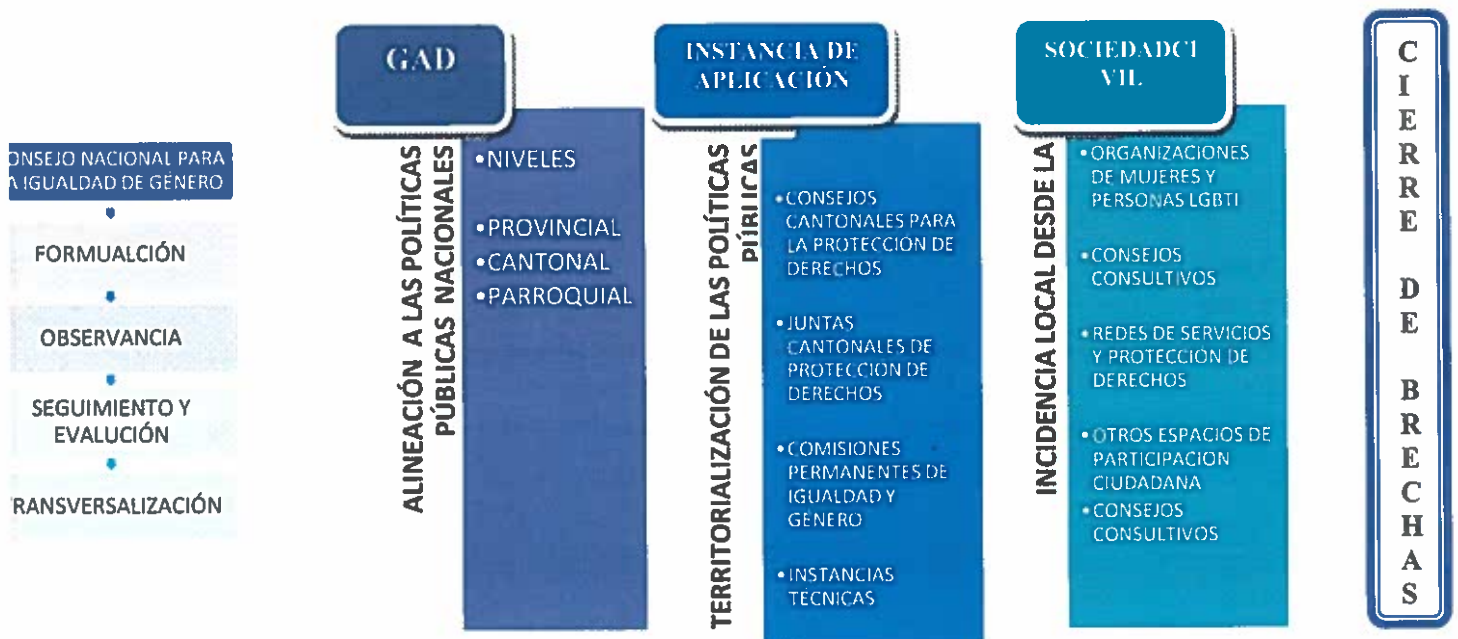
ONSEJO NACIONAL PARA
A IGUALDAD DE GÉNERO

FORMUALCIÓN

OBSERVANCIA

SEGUIMIENTO Y EVALUCIÓN

RANSVERSALIZACIÓN

GAD

ALINEACIÓN A LAS POLÍTICAS PÚBLICAS NACIONALES

•NIVELES

•PROVINCIAL
•CANTONAL
•PARROQUIAL

INSTANCIA DE APLICACIÓN

TERRITORIALIZACIÓN DE LAS POLÍTICAS PÚBLICAS

•CONSEJOS CANTONALES PARA LA PROTECCION DE DERECHOS

•JUNTAS CANTONALES DE PROTECCION DE DERECHOS

•COMISIONES PERMANENTES DE IGUALDAD Y GENERO

•INSTANCIAS TECNICAS

SOCIEDADCI VIL

INCIDENCIA LOCAL DESDE LA

•ORGANIZACIONES DE MUJERES Y PERSONAS LGBTI

•CONSEJOS CONSULTIVOS

•REDES DE SERVICIOS Y PROTECCION DE DERECHOS

•OTROS ESPACIOS DE PARTICIPACION CIUDADANA
•CONSEJOS CONSULTIVOS

CIERRE DE BRECHAS